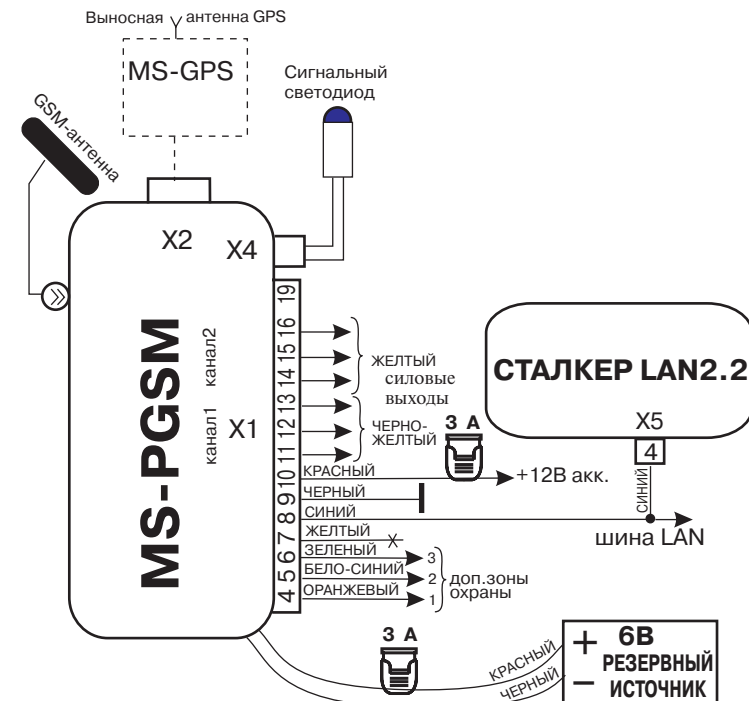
Выносная антенна GPS

MS-GPS

Сигнальный светодиод

GSM-антенна

X2

X4

MS-PGSM

канал2

канал1

X1

19
16
15
14
13
12
11
10
9
8
7
6
5
4

ЖЕЛТЫЙ
силовые выходы

ЧЕРНО-ЖЕЛТЫЙ

3 А

КРАСНЫЙ
+12В акк.

ЧЕРНЫЙ

СИНИЙ

ЖЕЛТЫЙ

ЗЕЛЕНЫЙ

БЕЛО-СИНИЙ

ОРАНЖЕВЫЙ

3
2
1
доп.зоны охраны

СТАЛКЕР LAN2.2

X5

4

СИНИЙ

шина LAN

3 А

КРАСНЫЙ

ЧЕРНЫЙ

+ 6В
РЕЗЕРВНЫЙ
– ИСТОЧНИК